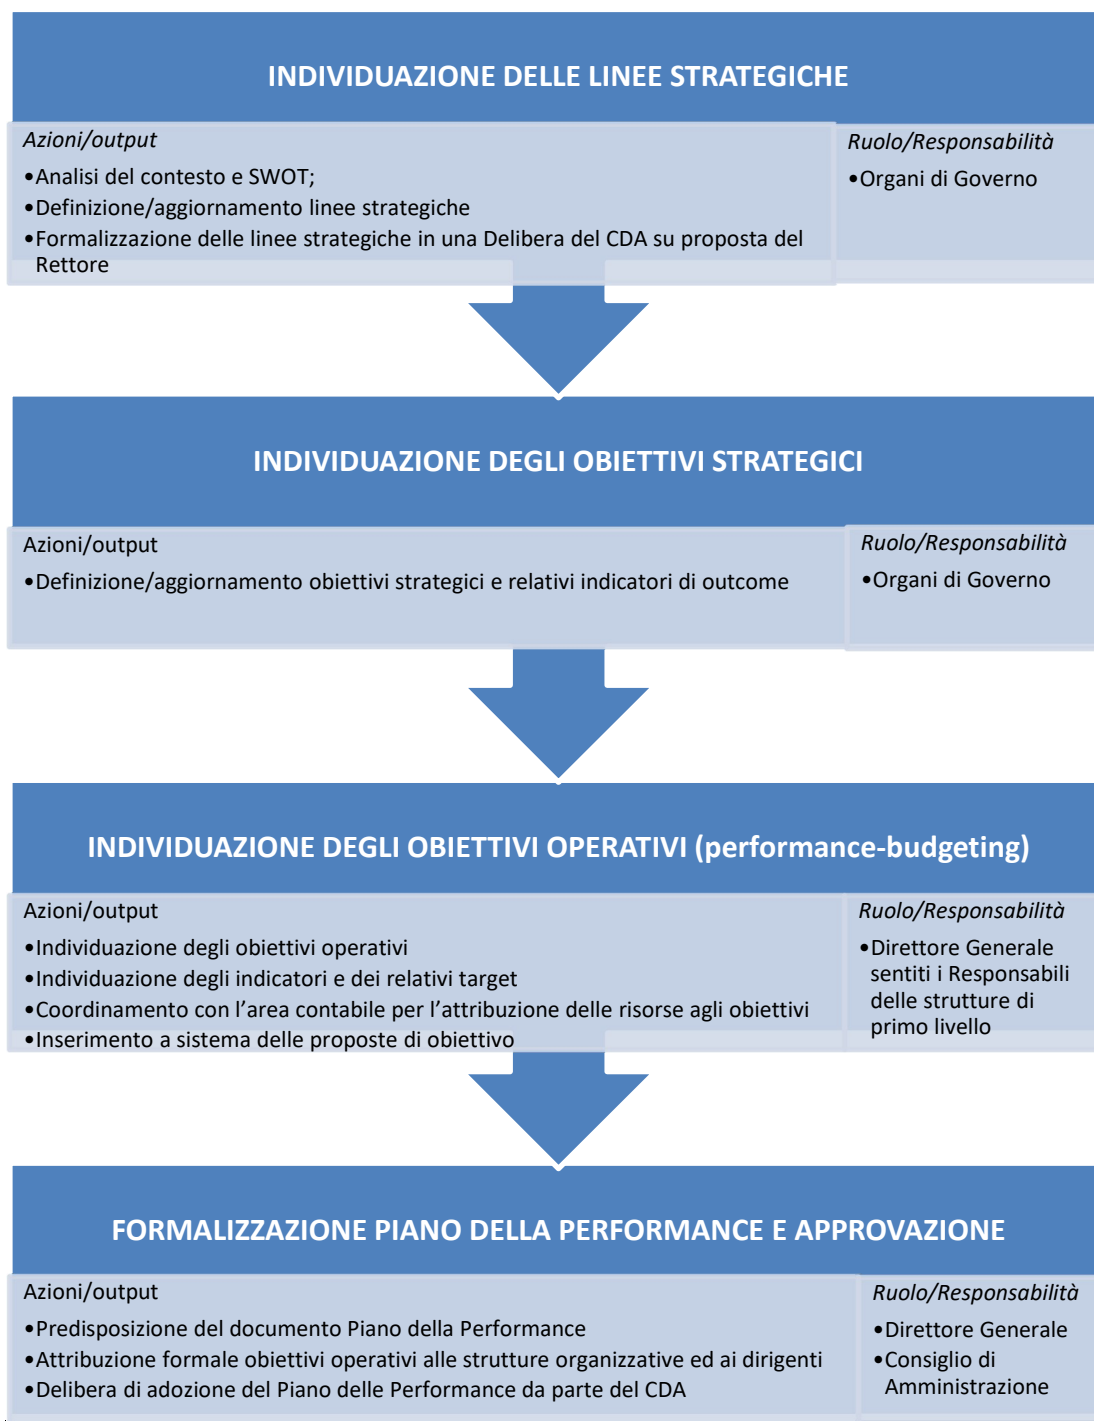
INDIVIDUAZIONE DELLE LINEE STRATEGICHE

Azioni/output
•Analisi del contesto e SWOT;
•Definizione/aggiornamento linee strategiche
•Formalizzazione delle linee strategiche in una Delibera del CDA su proposta del Rettore

Ruolo/Responsabilità
•Organi di Governo

INDIVIDUAZIONE DEGLI OBIETTIVI STRATEGICI

Azioni/output
•Definizione/aggiornamento obiettivi strategici e relativi indicatori di outcome

Ruolo/Responsabilità
•Organi di Governo

INDIVIDUAZIONE DEGLI OBIETTIVI OPERATIVI (performance-budgeting)

Azioni/output
•Individuazione degli obiettivi operativi
•Individuazione degli indicatori e dei relativi target
•Coordinamento con l'area contabile per l'attribuzione delle risorse agli obiettivi
•Inserimento a sistema delle proposte di obiettivo

Ruolo/Responsabilità
•Direttore Generale sentiti i Responsabili delle strutture di primo livello

FORMALIZZAZIONE PIANO DELLA PERFORMANCE E APPROVAZIONE

Azioni/output
•Predisposizione del documento Piano della Performance
•Attribuzione formale obiettivi operativi alle strutture organizzative ed ai dirigenti
•Delibera di adozione del Piano delle Performance da parte del CDA

Ruolo/Responsabilità
•Direttore Generale
•Consiglio di Amministrazione